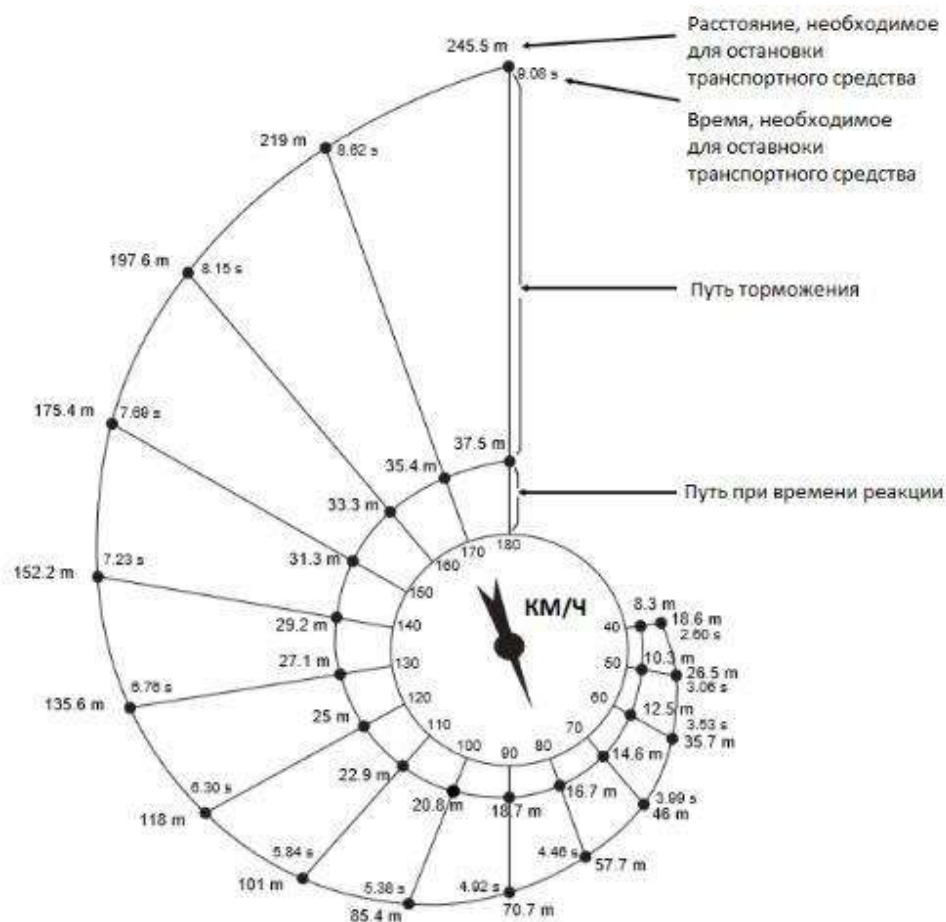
Расстояние, необходимое для остановки транспортного средства

Время, необходимое для оставноки транспортного средства

Путь торможения

Путь при времени реакции

245.5 m
9.08 s
219 m
8.62 s
197.6 m
8.15 s
175.4 m
7.69 s
152.2 m
7.23 s
135.6 m
6.76 s
118 m
6.30 s
101 m
5.84 s
85.4 m
5.38 s
70.7 m
4.92 s
57.7 m
4.46 s
46 m
3.99 s
35.7 m
3.53 s
26.5 m
3.06 s
18.6 m
2.60 s

37.5 m
35.4 m
33.3 m
31.3 m
29.2 m
27.1 m
25 m
22.9 m
20.8 m
18.7 m
16.7 m
14.6 m
12.5 m
10.3 m
8.3 m

КМ/Ч
180
170
160
150
140
130
120
110
100
90
80
70
60
50
40